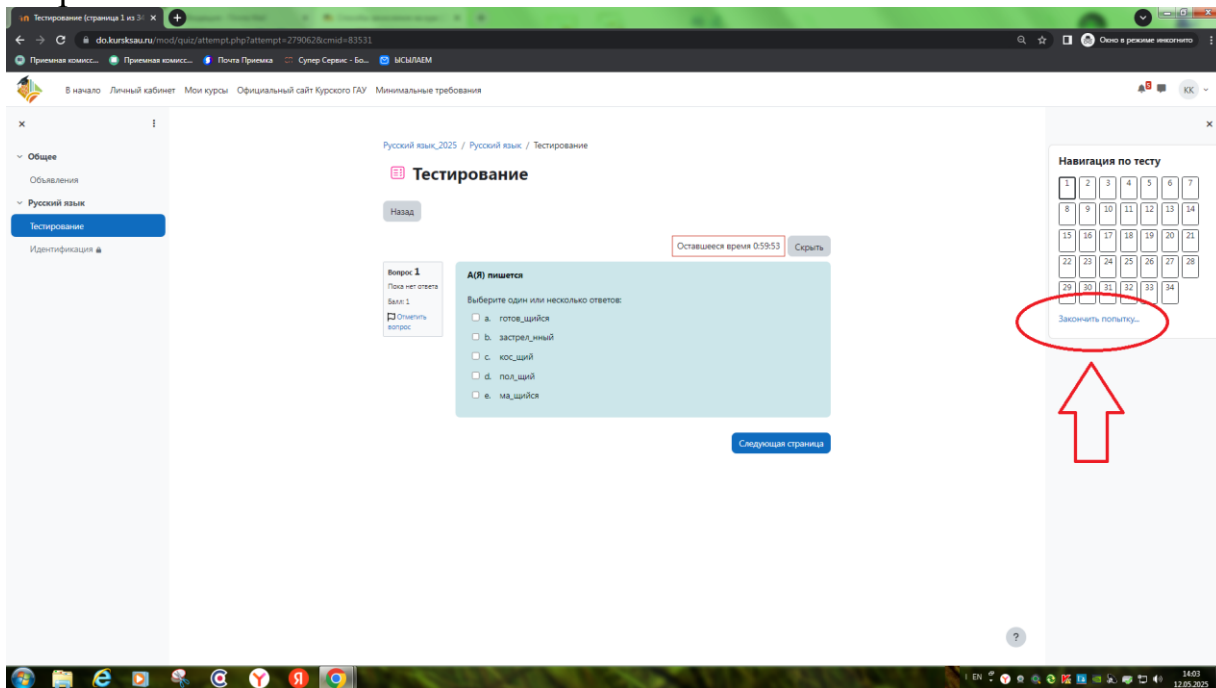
Тестирование (страница 1 из 3

do.kursksau.ru/mod/quiz/attempt.php?attempt=279062&cmid=83531

Окно в режиме инкогнито

Приемная комисс... Приемная комисс... Почта Приемка Супер Сервис - Бо... ЫСЫЛАЕМ

В начало Личный кабинет Мои курсы Официальный сайт Курского ГАУ Минимальные требования

KK

Общее
Объявления
Русский язык
Тестирование
Идентификация

Русский язык_2025 / Русский язык / Тестирование

Тестирование

Назад

Оставшееся время 0:59:53 Скрыть

Вопрос 1
Пока нет ответа
Балл: 1
Отметить вопрос

А(Я) пишется

Выберите один или несколько ответов:
a. готов_щийся
b. застрел_нный
c. кос_щий
d. пол_щий
e. ма_щийся

Следующая страница

Навигация по тесту

| 1 | 2 | 3 | 4 | 5 | 6 | 7 |
|---|---|---|---|---|---|---|
| 8 | 9 | 10 | 11 | 12 | 13 | 14 |
| 15 | 16 | 17 | 18 | 19 | 20 | 21 |
| 22 | 23 | 24 | 25 | 26 | 27 | 28 |
| 29 | 30 | 31 | 32 | 33 | 34 | |

Закончить попытку...

?

EN 14:03 12.05.2025